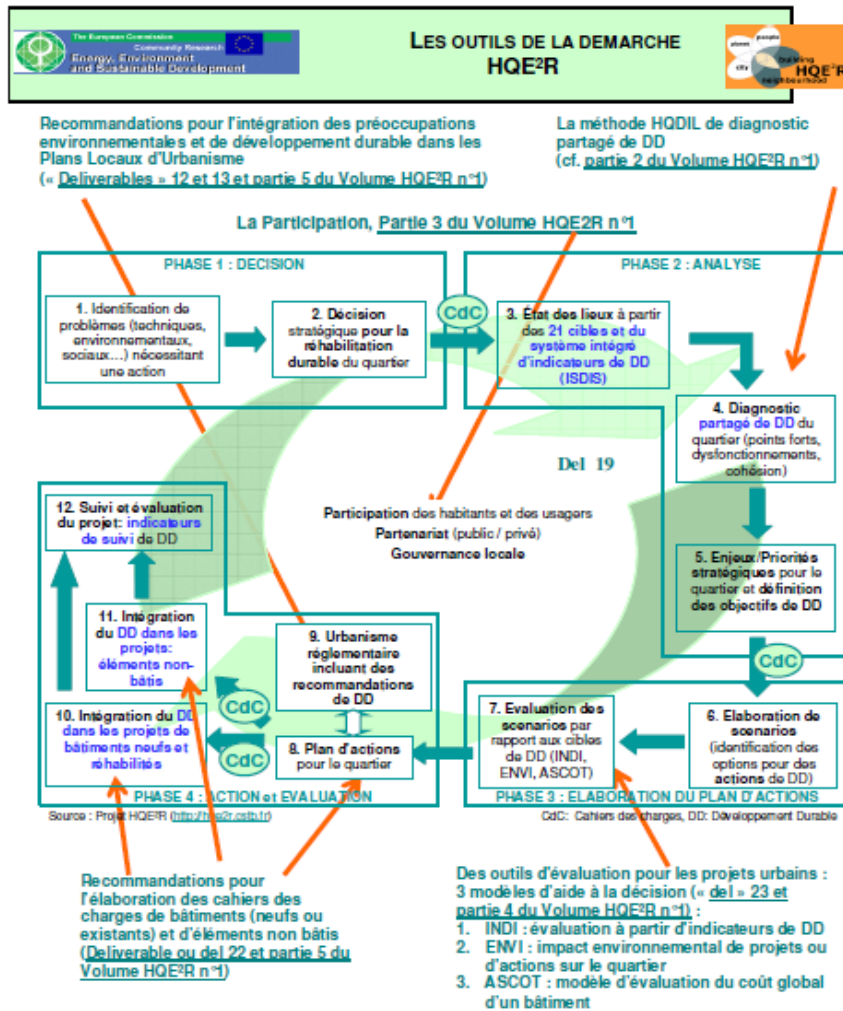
The European Commission
Community Research
Energy, Environment and Sustainable Development

LES OUTILS DE LA DEMARCHE HQE²R

planet people city building neighbourhood HQE²R

Recommandations pour l'intégration des préoccupations environnementales et de développement durable dans les Plans Locaux d'Urbanisme
(« Deliverables » 12 et 13 et partie 5 du Volume HQE²R n°1)

La méthode HQDIL de diagnostic partagé de DD
(cf. partie 2 du Volume HQE²R n°1)

La Participation, Partie 3 du Volume HQE2R n°1

PHASE 1 : DECISION

PHASE 2 : ANALYSE

1. Identification de problèmes (techniques, environnementaux, sociaux…) nécessitant une action

2. Décision stratégique pour la réhabilitation durable du quartier

CdC

3. État des lieux à partir des 21 cibles et du système intégré d'indicateurs de DD (ISDIS)

4. Diagnostic partagé de DD du quartier (points forts, dysfonctionnements, cohésion)

Del 19

Participation des habitants et des usagers
Partenariat (public / privé)
Gouvernance locale

12. Suivi et évaluation du projet: indicateurs de suivi de DD

5. Enjeux/Priorités stratégiques pour le quartier et définition des objectifs de DD

11. Intégration du DD dans les projets: éléments non-bâtis

9. Urbanisme réglementaire incluant des recommandations de DD

CdC

CdC

10. Intégration du DD dans les projets de bâtiments neufs et réhabilités

CdC

8. Plan d'actions pour le quartier

7. Evaluation des scenarios par rapport aux cibles de DD (INDI, ENVI, ASCOT)

6. Elaboration de scenarios (identification des options pour des actions de DD)

PHASE 4 : ACTION et EVALUATION

PHASE 3 : ELABORATION DU PLAN D'ACTIONS

Source : Projet HQE²R (http://hqe2r.cstb.fr)

CdC: Cahiers des charges, DD: Développement Durable

Recommandations pour l'élaboration des cahiers des charges de bâtiments (neufs ou existants) et d'éléments non bâtis (Deliverable ou del 22 et partie 5 du Volume HQE²R n°1)

Des outils d'évaluation pour les projets urbains : 3 modèles d'aide à la décision (« del » 23 et partie 4 du Volume HQE²R n°1) :
1. INDI : évaluation à partir d'indicateurs de DD
2. ENVI : impact environnemental de projets ou d'actions sur le quartier
3. ASCOT : modèle d'évaluation du coût global d'un bâtiment